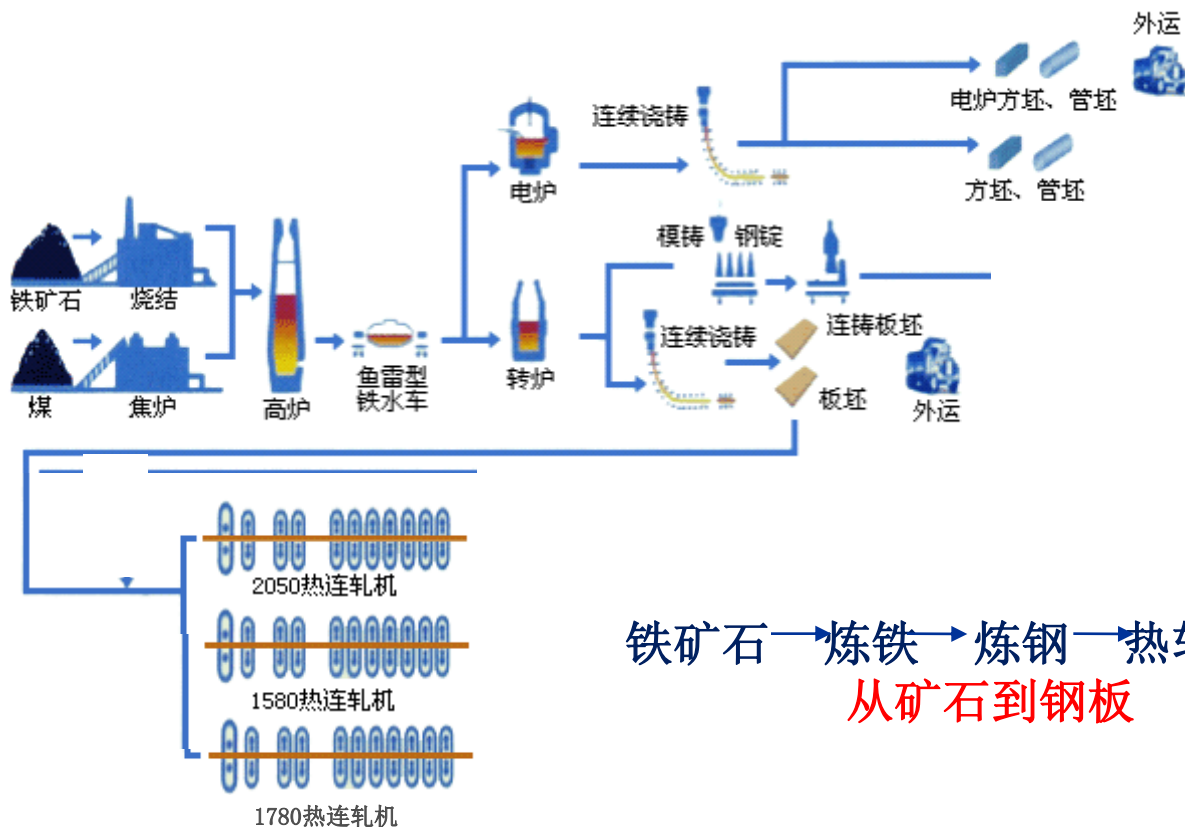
外运

电炉方坯、管坯

连续浇铸

电炉

方坯、管坯

模铸 钢锭

铁矿石 烧结

连铸板坯

连续浇铸

煤 焦炉

高炉

鱼雷型铁水车

转炉

板坯

外运

2050热连轧机

1580热连轧机

1780热连轧机

铁矿石→炼铁→炼钢→热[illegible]

从矿石到钢板